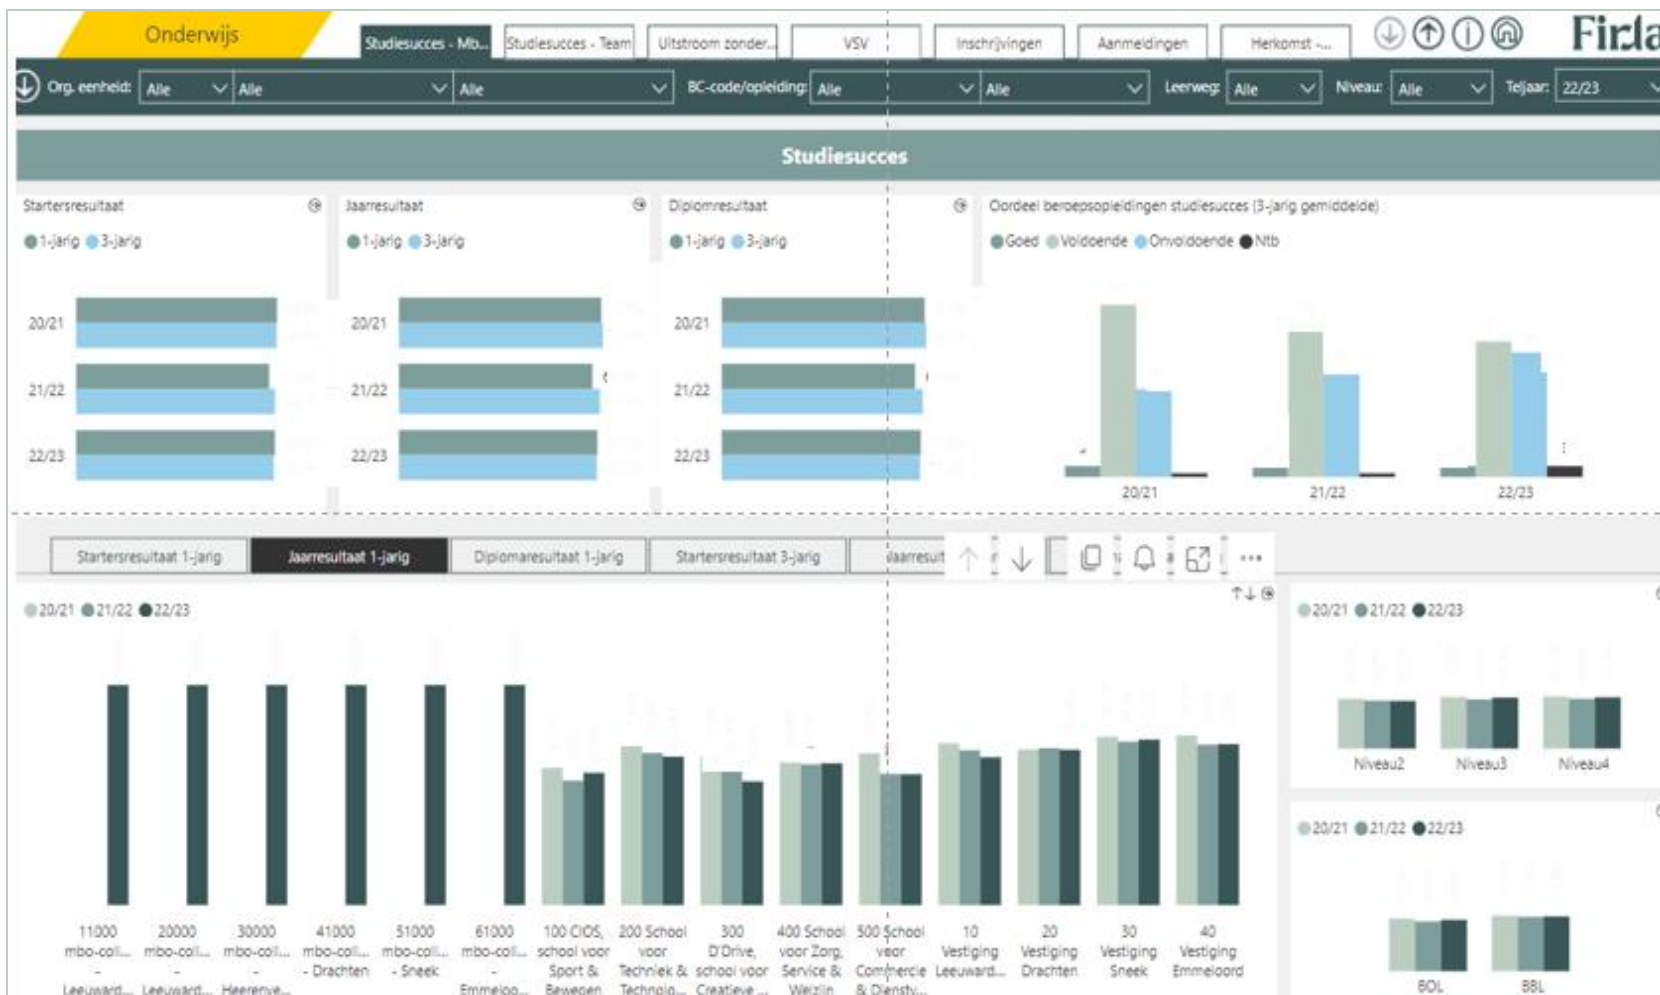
Onderwijs

Studiesucces - Mb... Studiesucces - Team Uitstroom zonder... VSV Inschrijvingen Aanmeldingen Herkomst -...

Firda

Org. eenheid: Alle Alle Alle BC-code/opleiding: Alle Alle Leerweg: Alle Niveau: Alle Teljaar: 22/23

Studiesucces

Startersresultaat
1-jarig 3-jarig
20/21
21/22
22/23

Jaarresultaat
1-jarig 3-jarig
20/21
21/22
22/23

Diplomresultaat
1-jarig 3-jarig
20/21
21/22
22/23

Oordeel beroepsopleidingen studiesucces (3-jarig gemiddelde)
Goed Voldoende Onvoldoende Ntb
20/21 21/22 22/23

Startersresultaat 1-jarig Jaarresultaat 1-jarig Diplomaresultaat 1-jarig Startersresultaat 3-jarig Jaarresult

20/21 21/22 22/23

11000 mbo-coll... - Leeuward...
20000 mbo-coll... - Leeuward...
30000 mbo-coll... - Heerenve...
41000 mbo-coll... - Drachten
51000 mbo-coll... - Sneek
61000 mbo-coll... - Emmeloo...
100 CIOS, school voor Sport & Bewegen
200 School voor Techniek & Technolo...
300 D'Drive, school voor Creatieve ...
400 School voor Zorg, Service & Welzijn
500 School voor Commercie & Diensty...
10 Vestiging Leeuward...
20 Vestiging Drachten
30 Vestiging Sneek
40 Vestiging Emmeloord

20/21 21/22 22/23
Niveau2 Niveau3 Niveau4

20/21 21/22 22/23
BOL BBL